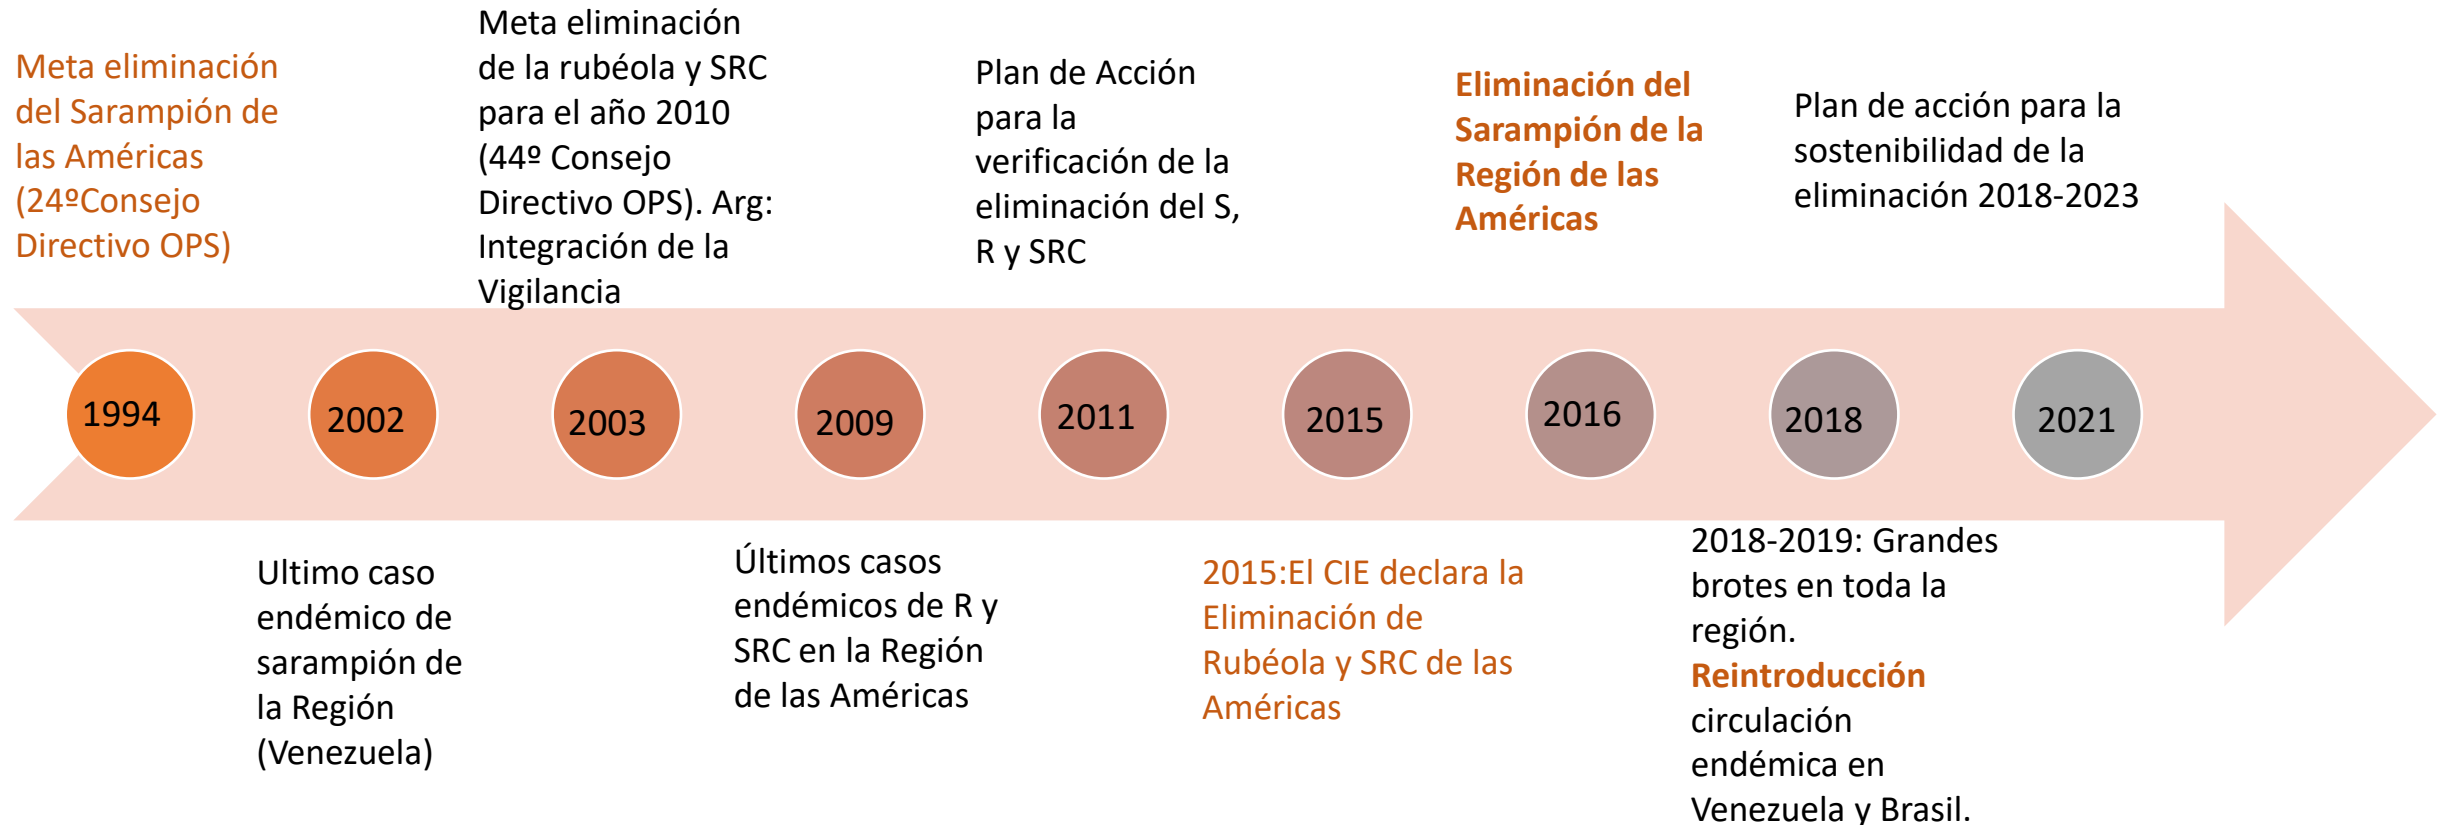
Meta eliminación del Sarampión de las Américas (24ºConsejo Directivo OPS)

Meta eliminación de la rubéola y SRC para el año 2010 (44º Consejo Directivo OPS). Arg: Integración de la Vigilancia

Plan de Acción para la verificación de la eliminación del S, R y SRC

Eliminación del Sarampión de la Región de las Américas

Plan de acción para la sostenibilidad de la eliminación 2018-2023

1994

2002

2003

2009

2011

2015

2016

2018

2021

Ultimo caso endémico de sarampión de la Región (Venezuela)

Últimos casos endémicos de R y SRC en la Región de las Américas

2015:El CIE declara la Eliminación de Rubéola y SRC de las Américas

2018-2019: Grandes brotes en toda la región. Reintroducción circulación endémica en Venezuela y Brasil.